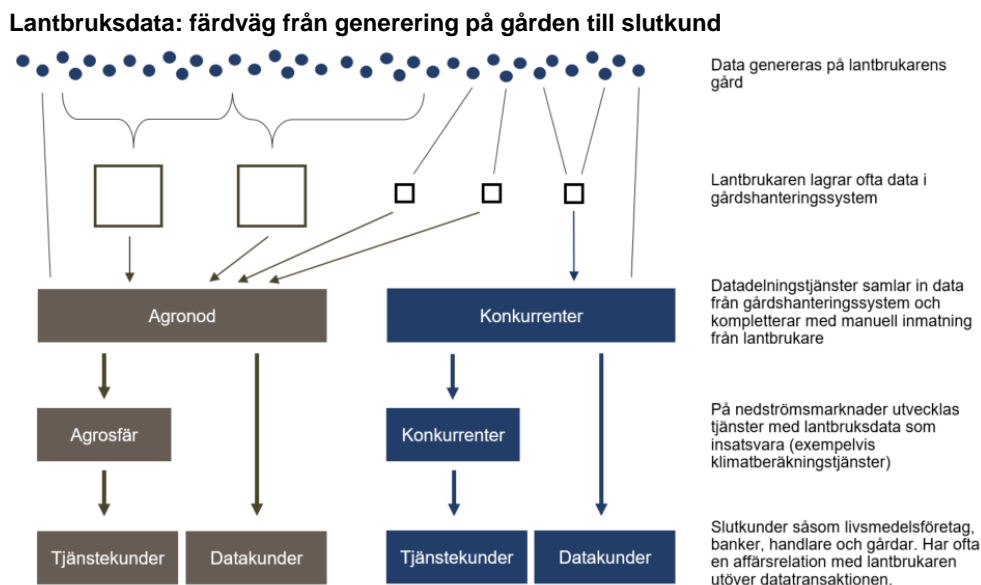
Lantbruksdata: färdväg från generering på gården till slutkund

Data genereras på lantbrukarens gård

Lantbrukaren lagrar ofta data i gårdshanteringssystem

Agronod

Konkurrenter

Datadelningstjänster samlar in data från gårdshanteringssystem och kompletterar med manuell inmatning från lantbrukare

Agrosfär

Konkurrenter

På nedströmsmarknader utvecklas tjänster med lantbruksdata som insatsvara (exempelvis klimatberäkningstjänster)

Tjänstekunder

Datakunder

Tjänstekunder

Datakunder

Slutkunder såsom livsmedelsföretag, banker, handlare och gårdar. Har ofta en affärsrelation med lantbrukaren utöver datatransaktionen.